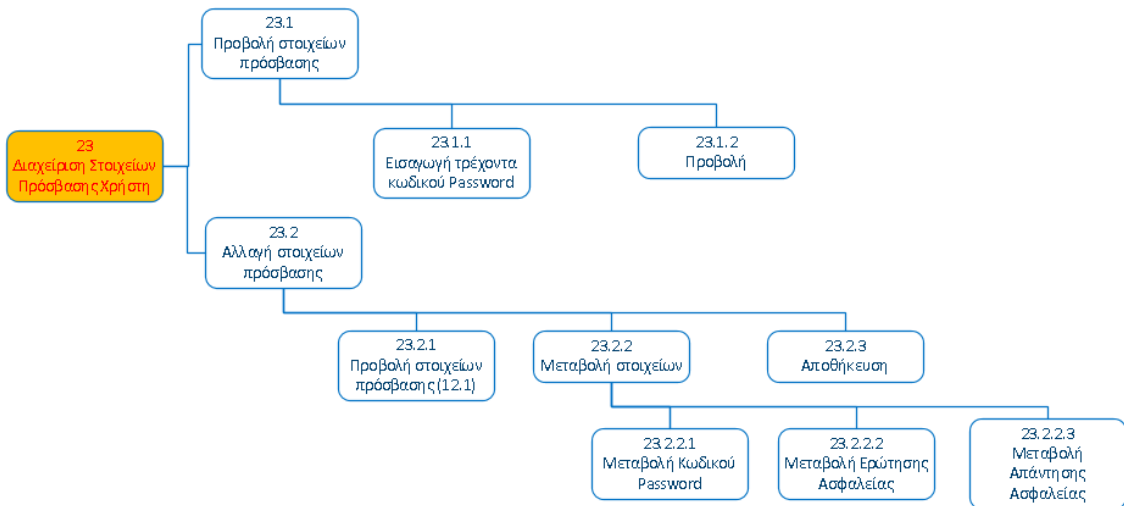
23
Διαχείριση Στοιχείων Πρόσβασης Χρήστη

23.1
Προβολή στοιχείων πρόσβασης

23.1.1
Εισαγωγή τρέχοντα κωδικού Password

23.1.2
Προβολή

23.2
Αλλαγή στοιχείων πρόσβασης

23.2.1
Προβολή στοιχείων πρόσβασης (12.1)

23.2.2
Μεταβολή στοιχείων

23.2.3
Αποθήκευση

23.2.2.1
Μεταβολή Κωδικού Password

23.2.2.2
Μεταβολή Ερώτησης Ασφαλείας

23.2.2.3
Μεταβολή Απάντησης Ασφαλείας